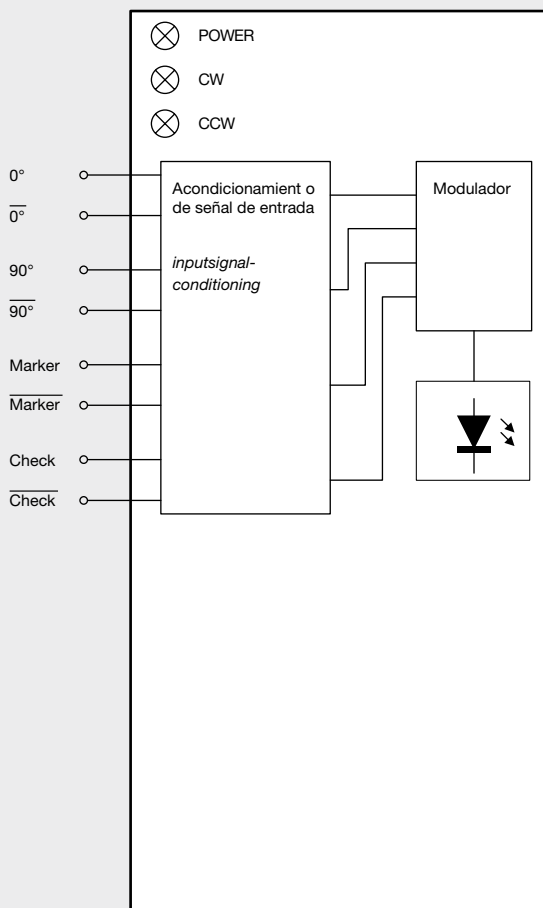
POWER

CW

CCW

0°

$\overline{0°}$

90°

$\overline{90°}$

Marker

$\overline{\text{Marker}}$

Check

$\overline{\text{Check}}$

Acondicionamient o de señal de entrada

*inputsignal-conditioning*

Modulador